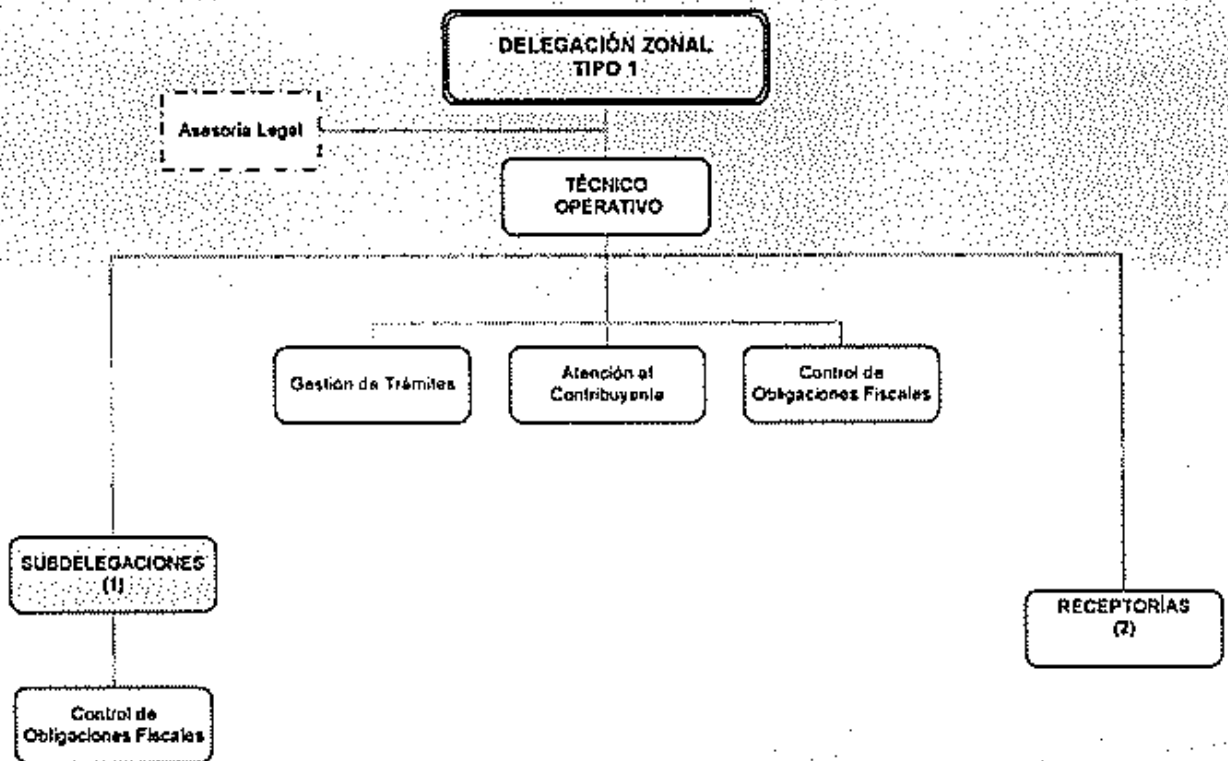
DELEGACIÓN ZONAL TIPO 1

Asesoría Legal

TÉCNICO OPERATIVO

Gestión de Trámites

Atención al Contribuyente

Control de Obligaciones Fiscales

SUBDELEGACIONES (1)

Control de Obligaciones Fiscales

RECEPTORÍAS (2)